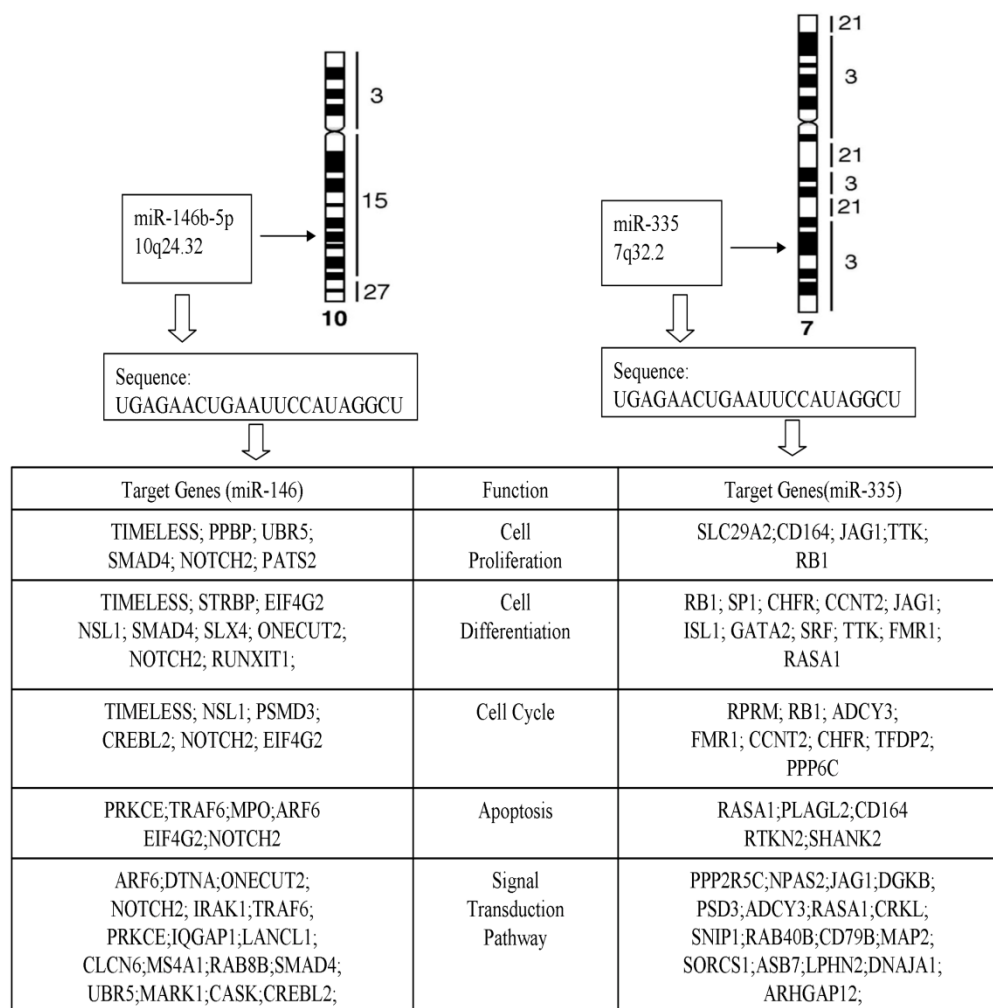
3
15
27
10
miR-146b-5p
10q24.32

21
3
21
3
21
3
7
miR-335
7q32.2

Sequence:
UGAGAACUGAAUUCCAUAGGCU

Sequence:
UGAGAACUGAAUUCCAUAGGCU

| Target Genes (miR-146) | Function | Target Genes(miR-335) |
|---|---|---|
| TIMELESS; PPBP; UBR5; SMAD4; NOTCH2; PATS2 | Cell Proliferation | SLC29A2;CD164; JAG1;TTK; RB1 |
| TIMELESS; STRBP; EIF4G2 NSL1; SMAD4; SLX4; ONECUT2; NOTCH2; RUNXIT1; | Cell Differentiation | RB1; SP1; CHFR; CCNT2; JAG1; ISL1; GATA2; SRF; TTK; FMR1; RASA1 |
| TIMELESS; NSL1; PSMD3; CREBL2; NOTCH2; EIF4G2 | Cell Cycle | RPRM; RB1; ADCY3; FMR1; CCNT2; CHFR; TFDP2; PPP6C |
| PRKCE;TRAF6;MPO;ARF6 EIF4G2;NOTCH2 | Apoptosis | RASA1;PLAGL2;CD164 RTKN2;SHANK2 |
| ARF6;DTNA;ONECUT2; NOTCH2; IRAK1;TRAF6; PRKCE;IQGAP1;LANCL1; CLCN6;MS4A1;RAB8B;SMAD4; UBR5;MARK1;CASK;CREBL2; | Signal Transduction Pathway | PPP2R5C;NPAS2;JAG1;DGKB; PSD3;ADCY3;RASA1;CRKL; SNIP1;RAB40B;CD79B;MAP2; SORCS1;ASB7;LPHN2;DNAJA1; ARHGAP12; |